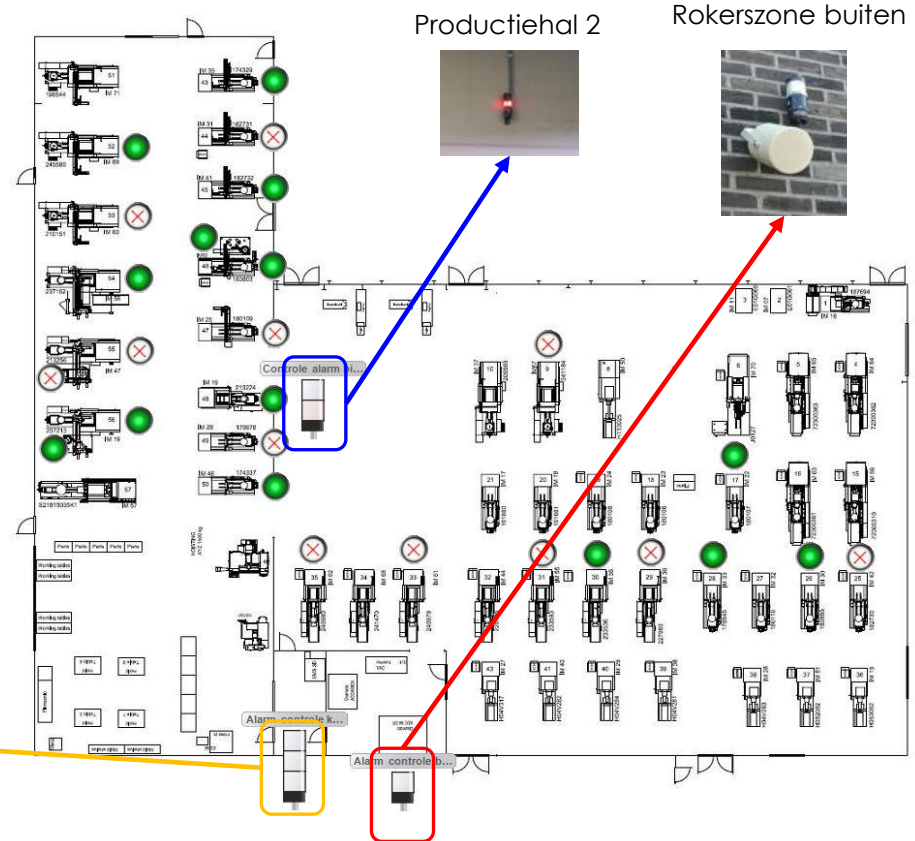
Productiehal 2

Rokerszone buiten

Controle alarm...

Alarm controle k...

Alarm controle b...

51
52
53
54
55
56
57
IM 71
IM 69
IM 60
IM 58
IM 47
IM 19
IM 57
IM 35
IM 31
IM 41
IM 25
IM 18
IM 26
IM 46
43
44
45
46
47
48
49
50
174329
182731
182732
180109
213224
170078
174337
10
9
8
7
6
5
4
3
2
1
IM 16
187694
21
20
19
18
17
16
15
35
34
33
32
31
30
29
28
27
26
25
43
41
40
39
38
37
36
Parts
Parts
Parts
Parts
Parts
Working tables
Working tables
Working tables
Working tables